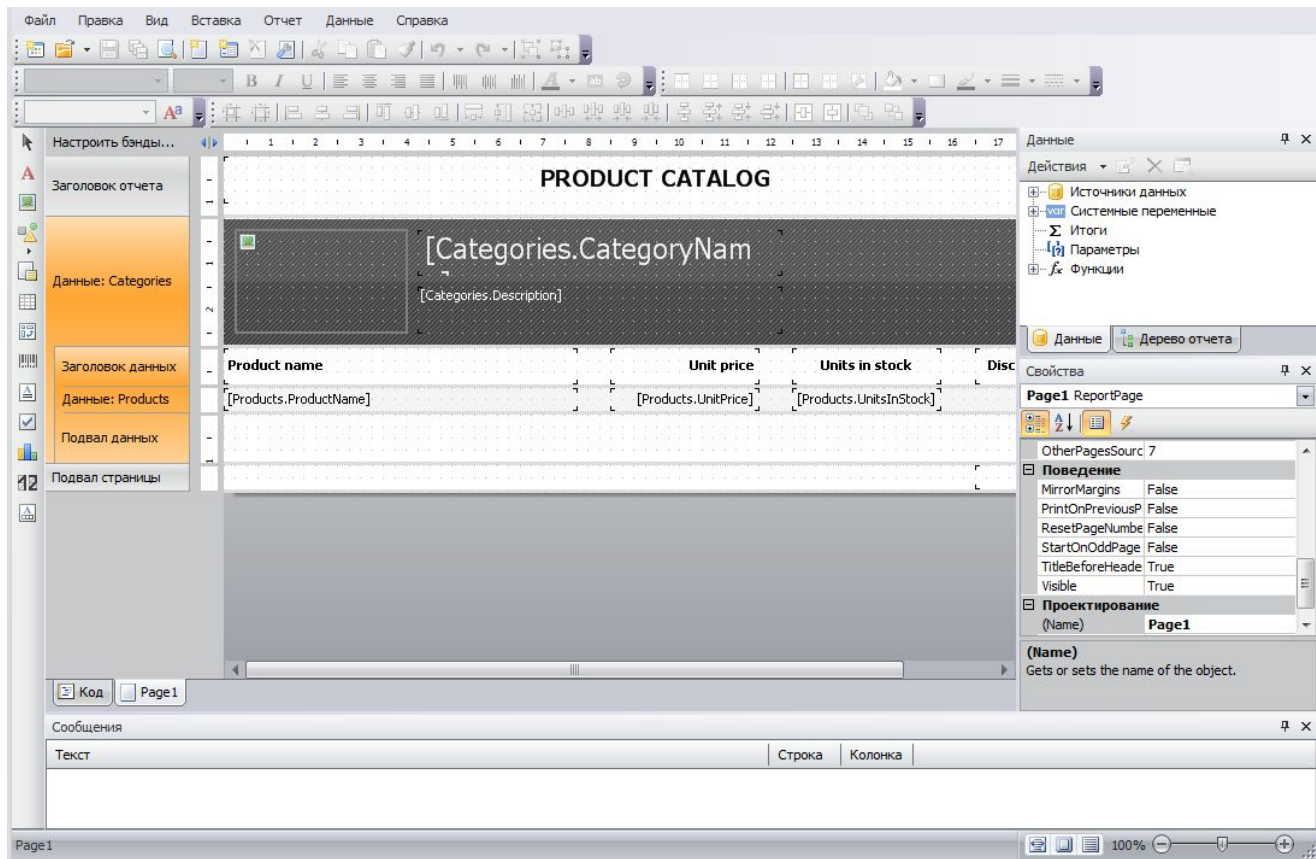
Файл Правка Вид Вставка Отчет Данные Справка

Настроить бэнды...

1 2 3 4 5 6 7 8 9 10 11 12 13 14 15 16 17

Заголовок отчета

PRODUCT CATALOG

Данные: Categories

[Categories.CategoryNam

[Categories.Description]

Заголовок данных

Product name

Unit price

Units in stock

Disc

Данные: Products

[Products.ProductName]

[Products.UnitPrice]

[Products.UnitsInStock]

Подвал данных

Подвал страницы

Код Page1

Данные

Действия

Источники данных

Системные переменные

Итоги

Параметры

Функции

Данные Дерево отчета

Свойства

Page1 ReportPage

| OtherPagesSourc | 7 |
|---|---|
| Поведение | |
| MirrorMargins | False |
| PrintOnPreviousP | False |
| ResetPageNumbe | False |
| StartOnOddPage | False |
| TitleBeforeHeade | True |
| Visible | True |
| Проектирование | |
| (Name) | Page1 |

(Name)
Gets or sets the name of the object.

Сообщения

| Текст | Строка | Колонка |
|---|---|---|

Page1

100%